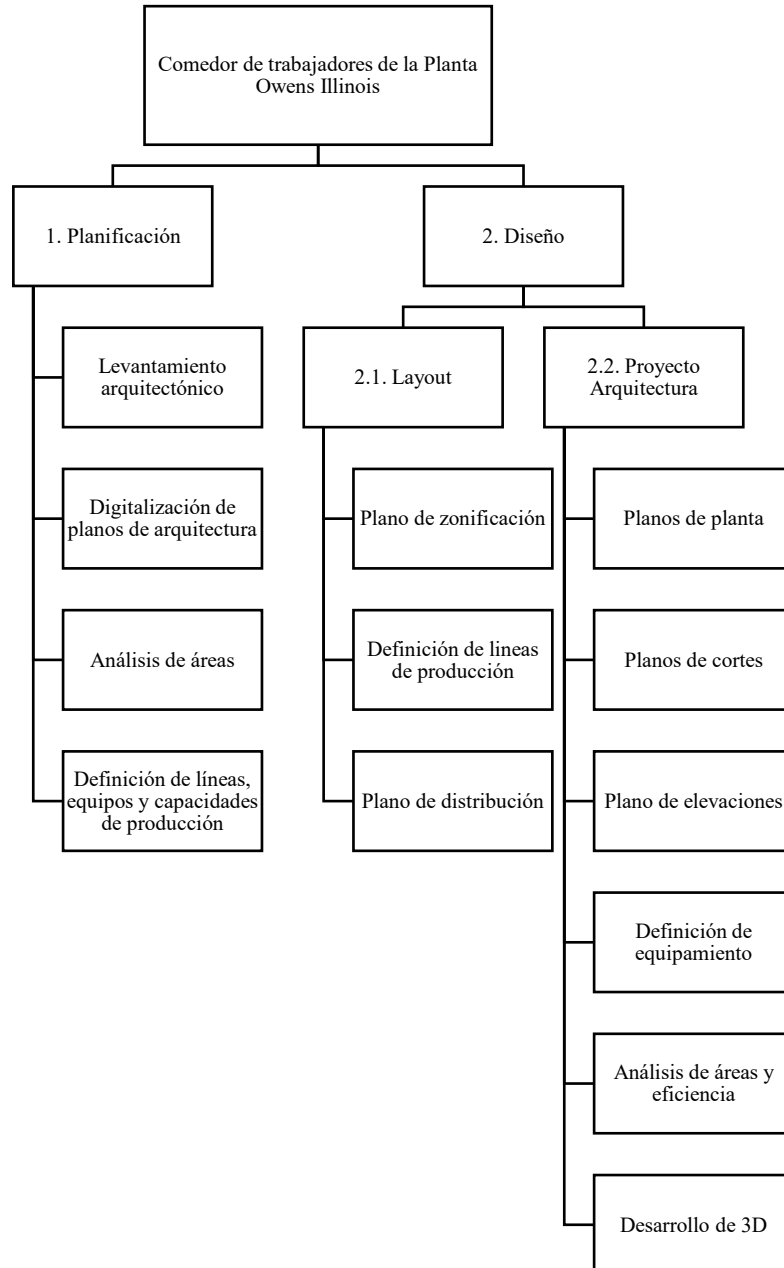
Comedor de trabajadores de la Planta Owens Illinois

1. Planificación

Levantamiento arquitectónico

Digitalización de planos de arquitectura

Análisis de áreas

Definición de líneas, equipos y capacidades de producción

2. Diseño

2.1. Layout

Plano de zonificación

Definición de lineas de producción

Plano de distribución

2.2. Proyecto Arquitectura

Planos de planta

Planos de cortes

Plano de elevaciones

Definición de equipamiento

Análisis de áreas y eficiencia

Desarrollo de 3D